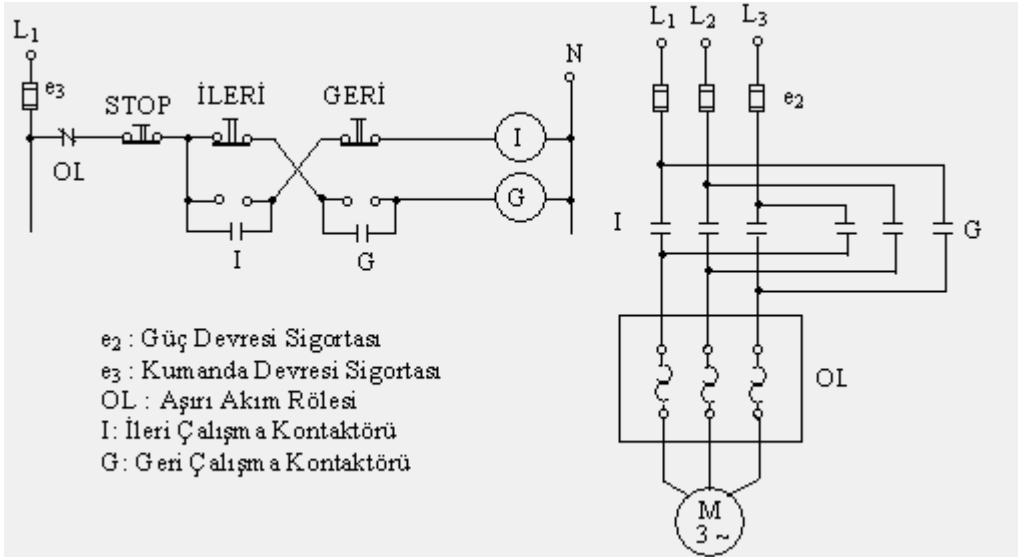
$L_1$

$e_3$

STOP

İLERİ

GERİ

N

OL

I

G

I

G

$e_2$ : Güç Devresi Sigortası

$e_3$ : Kumanda Devresi Sigortası

OL : Aşırı Akım Rölesi

I: İleri Çalışma Kontaktörü

G: Geri Çalışma Kontaktörü

$L_1$ $L_2$ $L_3$

$e_2$

I

G

OL

M
3 ~